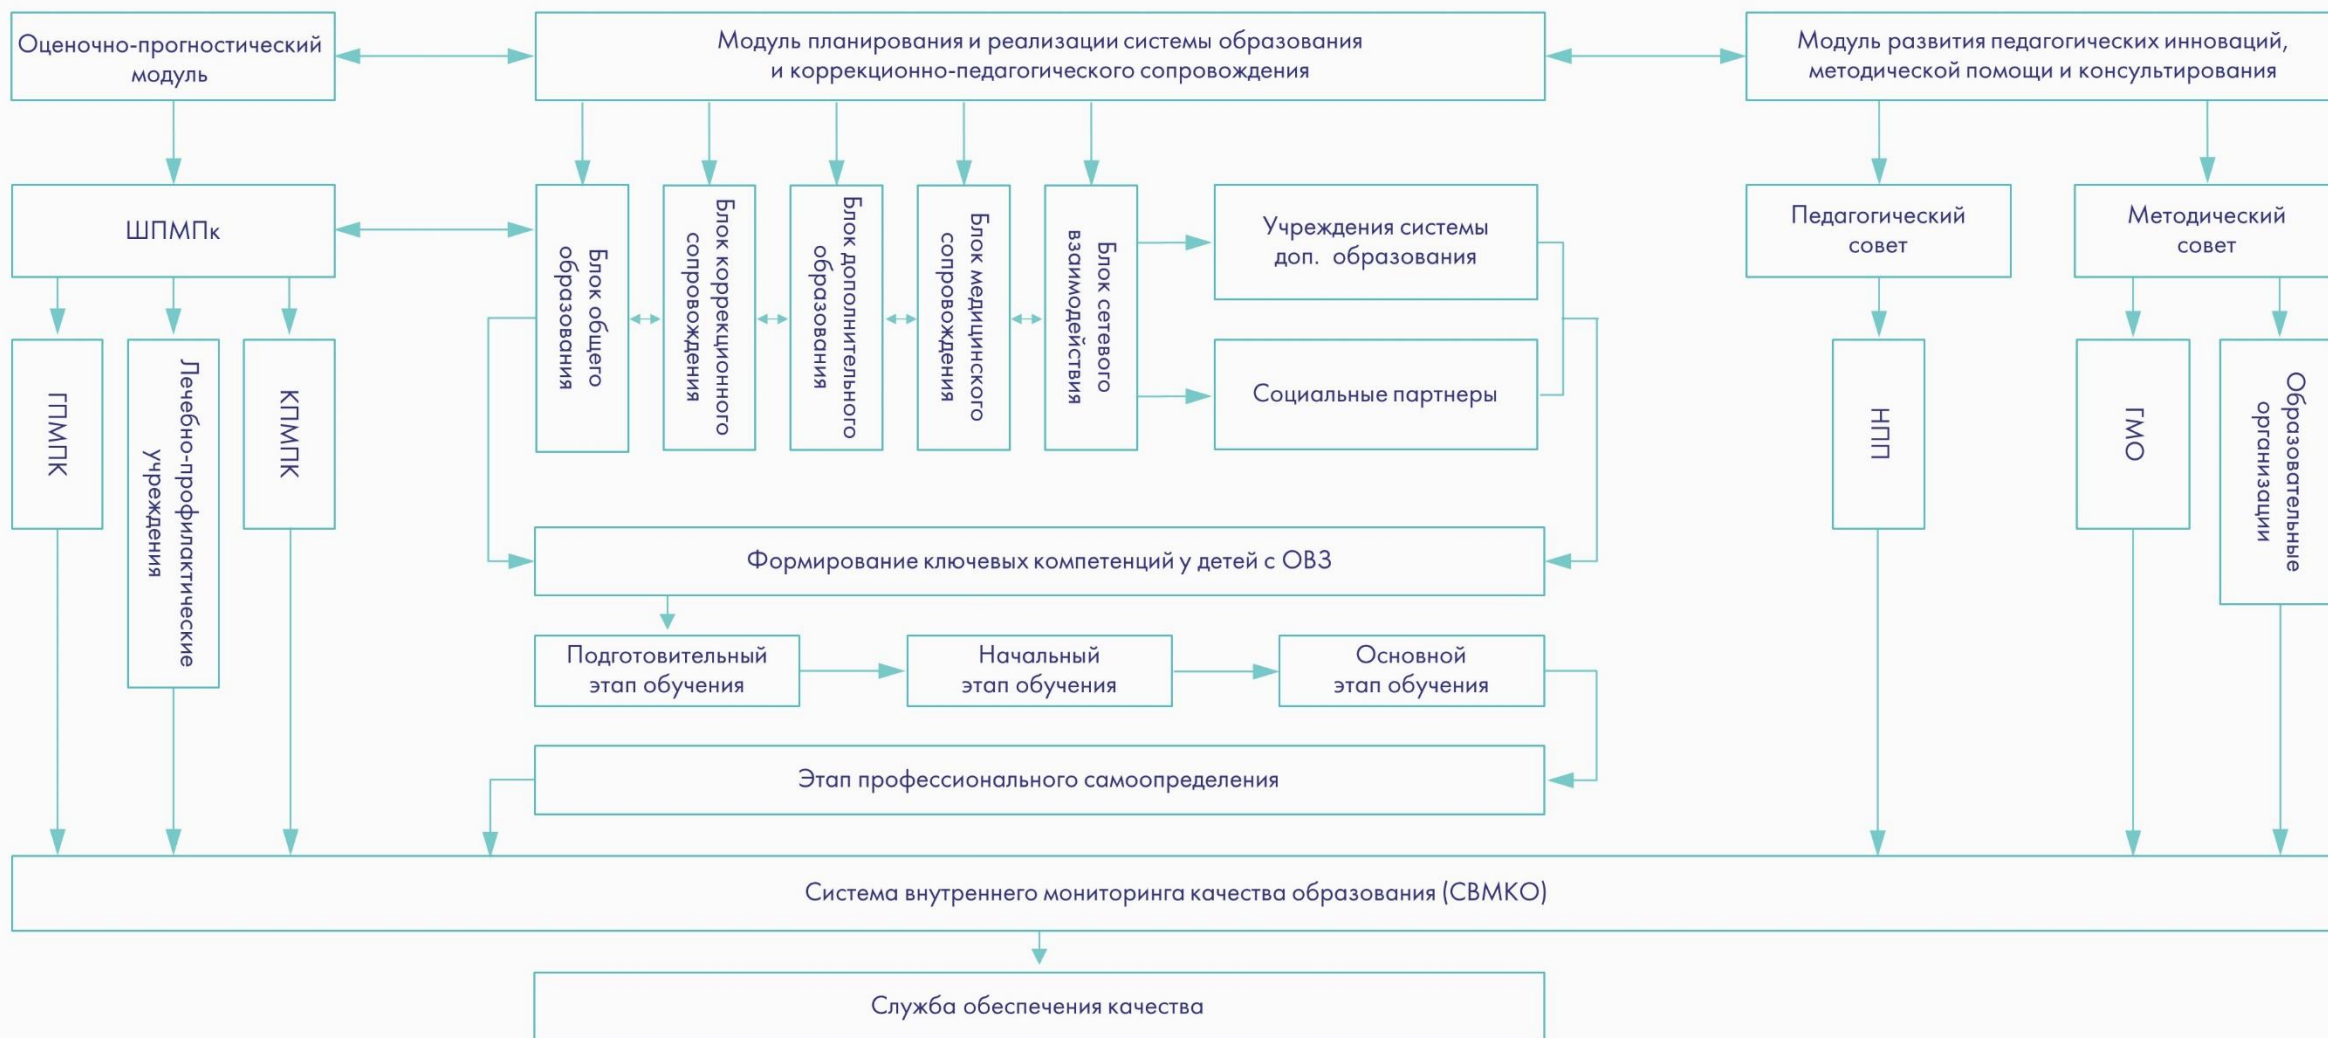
Оценочно-прогностический модуль

Модуль планирования и реализации системы образования и коррекционно-педагогического сопровождения

Модуль развития педагогических инноваций, методической помощи и консультирования

ШПМПк

Блок общего образования

Блок коррекционного сопровождения

Блок дополнительного образования

Блок медицинского сопровождения

Блок сетевого взаимодействия

Учреждения системы доп. образования

Социальные партнеры

Педагогический совет

Методический совет

ГПМПК

Лечебно-профилактические учреждения

КПМПК

НПП

ГМО

Образовательные организации

Формирование ключевых компетенций у детей с ОВЗ

Подготовительный этап обучения

Начальный этап обучения

Основной этап обучения

Этап профессионального самоопределения

Система внутреннего мониторинга качества образования (СВМКО)

Служба обеспечения качества